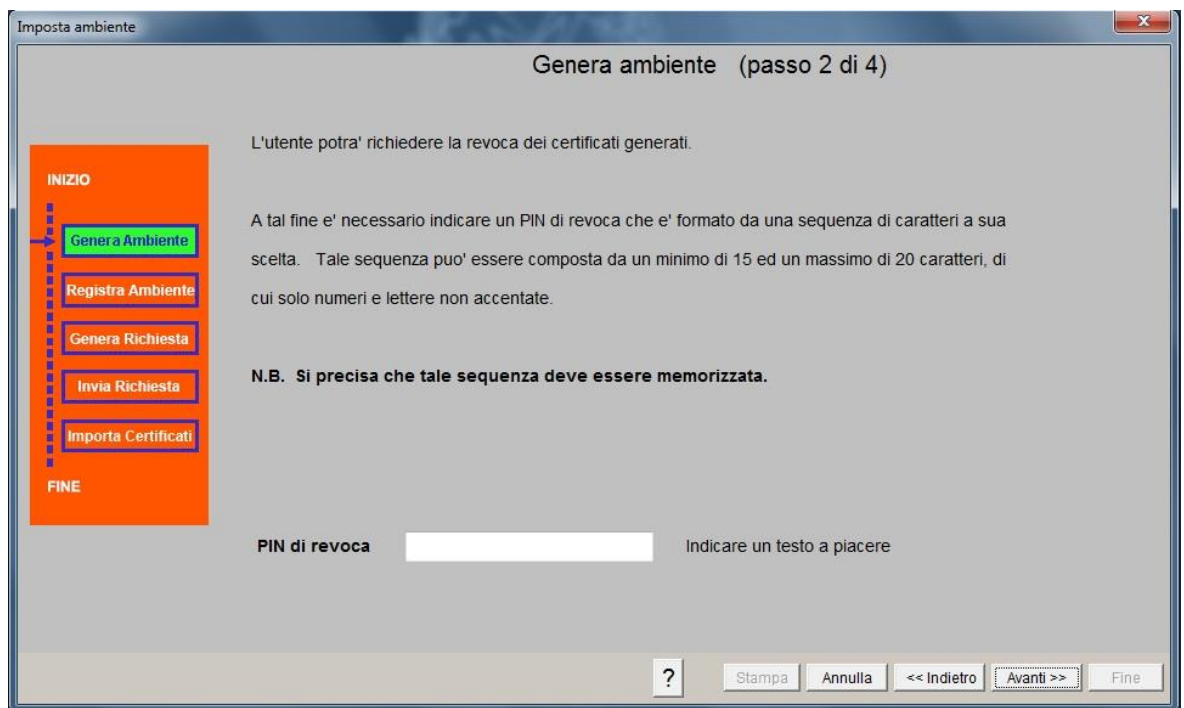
Imposta ambiente

Genera ambiente (passo 2 di 4)

INIZIO

Genera Ambiente

Registra Ambiente

Genera Richiesta

Invia Richiesta

Importa Certificati

FINE

L'utente potra' richiedere la revoca dei certificati generati.

A tal fine e' necessario indicare un PIN di revoca che e' formato da una sequenza di caratteri a sua scelta. Tale sequenza puo' essere composta da un minimo di 15 ed un massimo di 20 caratteri, di cui solo numeri e lettere non accentate.

N.B. Si precisa che tale sequenza deve essere memorizzata.

PIN di revoca

Indicare un testo a piacere

?

Stampa

Annulla

<< Indietro

Avanti >>

Fine